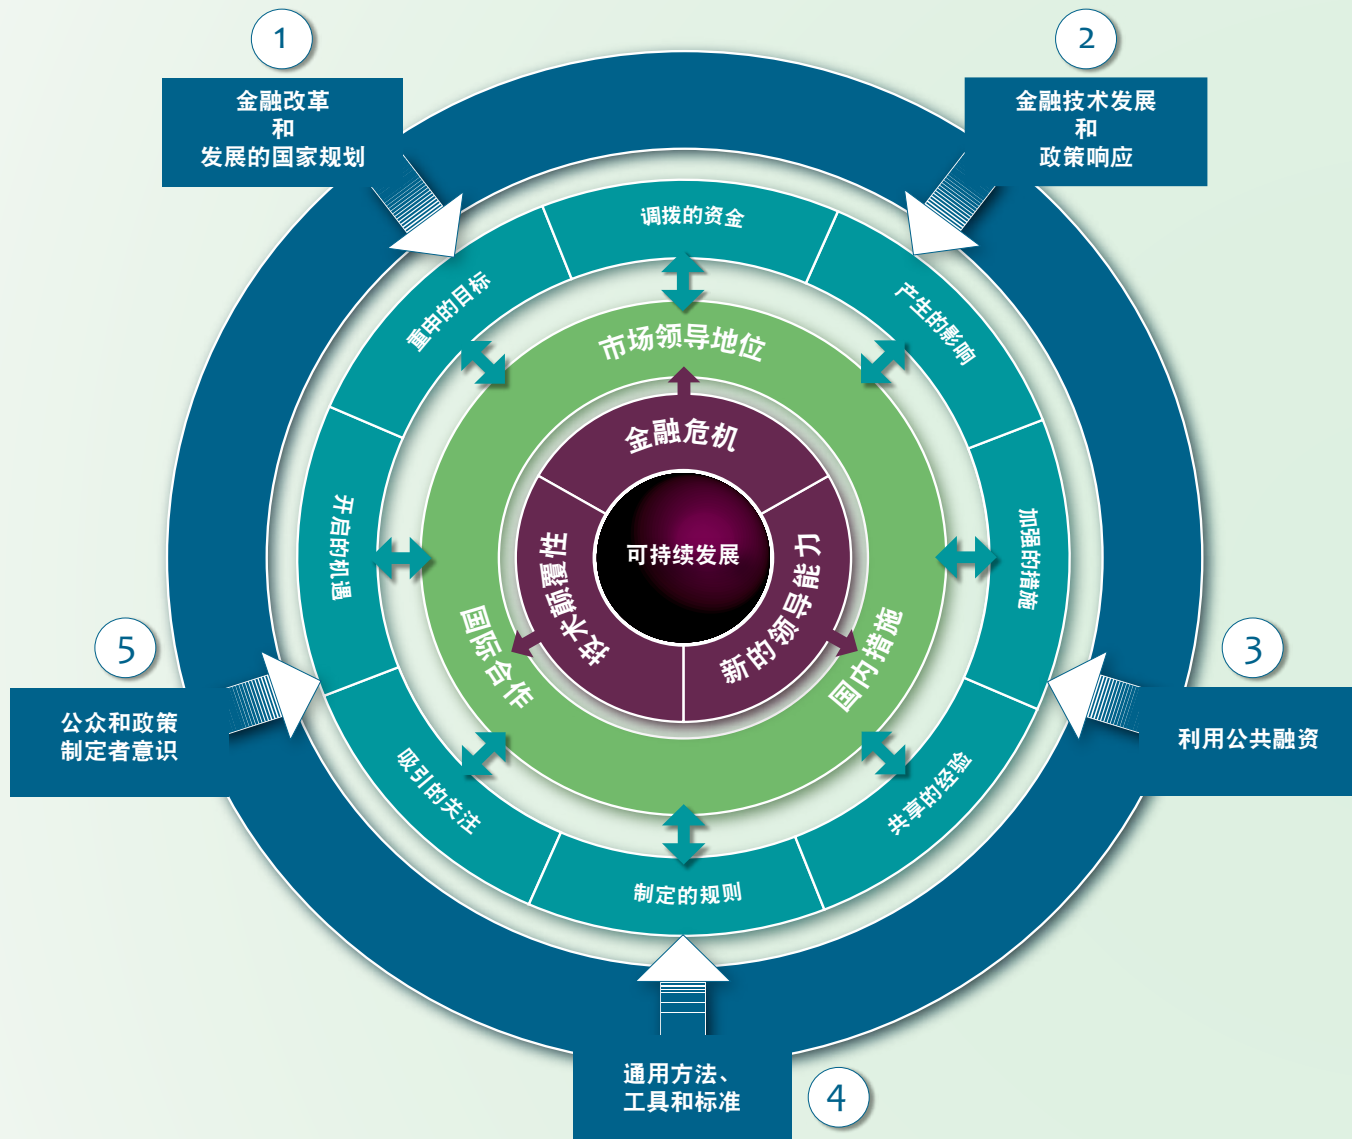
1

金融改革
和
发展的国家规划

2

金融技术发展
和
政策响应

调拨的资金

重申的目标

产生的影响

市场领导地位

金融危机

开启的机遇

加强的措施

可持续发展

技术颠覆性

新的领导能力

国际合作

国内措施

5

公众和政策
制定者意识

3

利用公共融资

吸引的关注

共享的经验

制定的规则

通用方法、
工具和标准

4